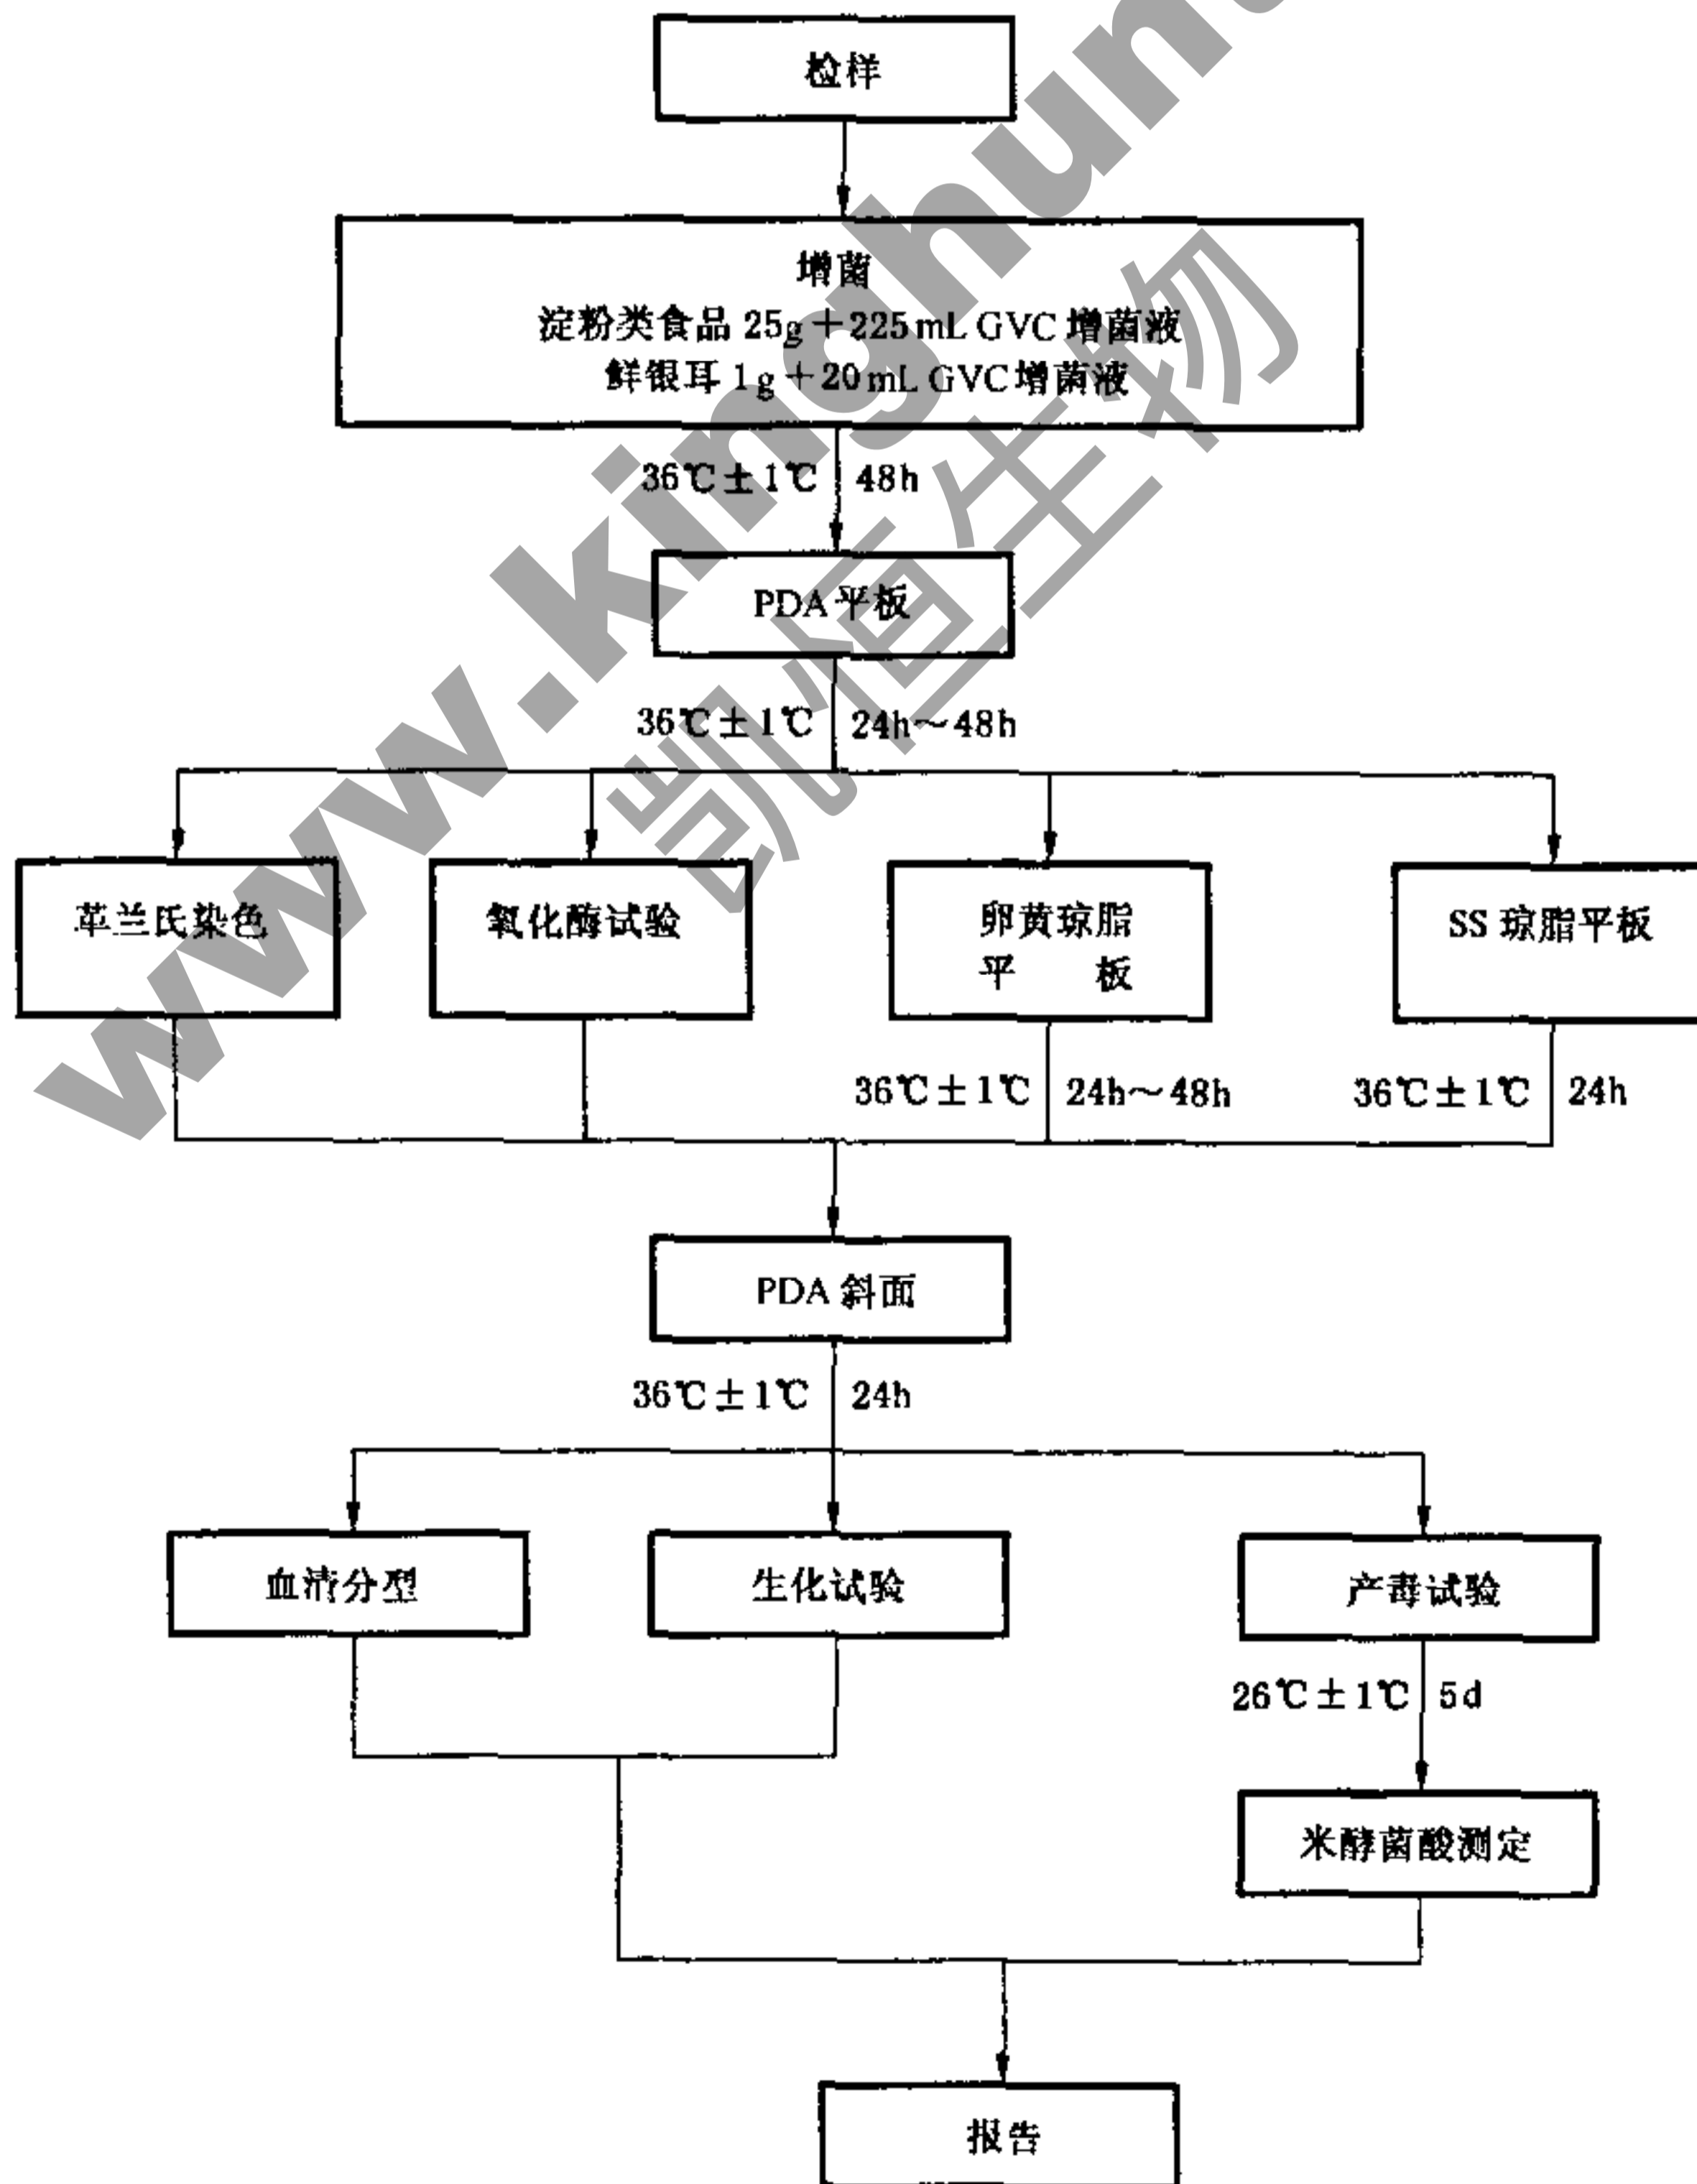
检样

增菌
淀粉类食品 25g＋225 mL GVC 增菌液
鲜银耳 1 g＋20 mL GVC 增菌液

36℃±1℃ 48h

PDA 平板

36℃±1℃ 24h～48h

革兰氏染色

氧化酶试验

卵黄琼脂平板

SS 琼脂平板

36℃±1℃ 24h～48h

36℃±1℃ 24h

PDA 斜面

36℃±1℃ 24h

血清分型

生化试验

产毒试验

26℃±1℃ 5d

米酵菌酸测定

报告

www.kinghun
凯恒生物